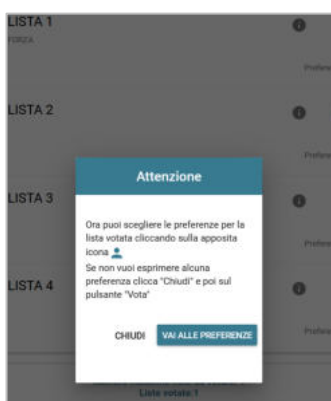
LISTA 1
FORZA

Prefere

LISTA 2

Prefere

LISTA 3

Prefere

LISTA 4

Prefere

Attenzione

Ora puoi scegliere le preferenze per la lista votata cliccando sulla apposita icona
Se non vuoi esprimere alcuna preferenza clicca "Chiudi" e poi sul pulsante "Vota"

CHIUDI
VAI ALLE PREFERENZE

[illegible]
Lista votata 1